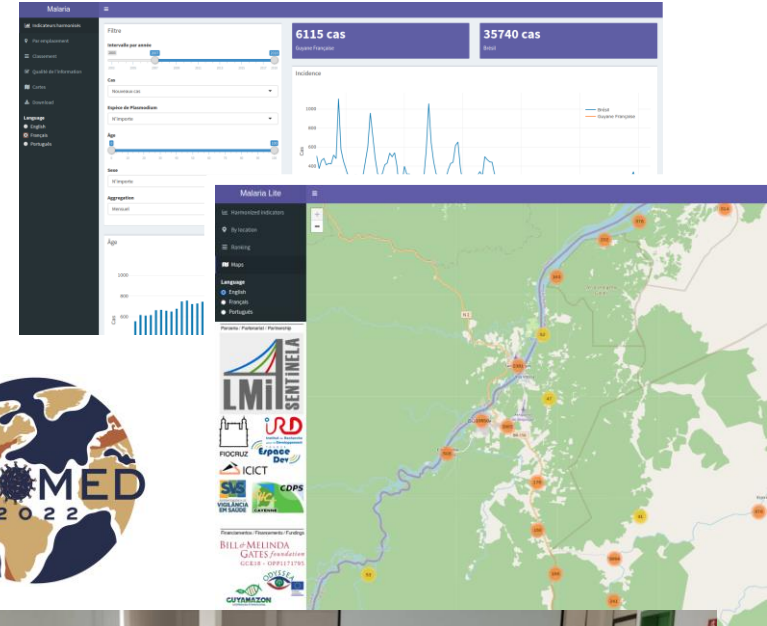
Malaria
≡
Indicateurs harmonisés
Par emplacement
Classement
Qualité de l'information
Cartes
Download
Language
English
Français
Português

Filtre
Intervalle par année
Cas
Nouveaux cas
Espèce de Plasmodium
N'importe
Âge
Sexe
N'importe
Aggregation
Mensuel

Âge
1000
800
600
Cas

6115 cas
Guyane Française
35740 cas
Brésil
Incidence
1000
800
600
400
Cas
Brésil
Guyane Française

Malaria Lite
≡
Harmonized Indicators
By location
Ranking
Maps
Language
English
Français
Português
Parceria / Partenariat / Partnership
LMI SENTINELA
FIOCRUZ
IRD
Espace Dev
ICICT
SUS VIGILÂNCIA EM SAÚDE
CDPS
Financiamento / Financements / Fundings
BILL & MELINDA GATES foundation
GUYAMAZON

OMED
2022